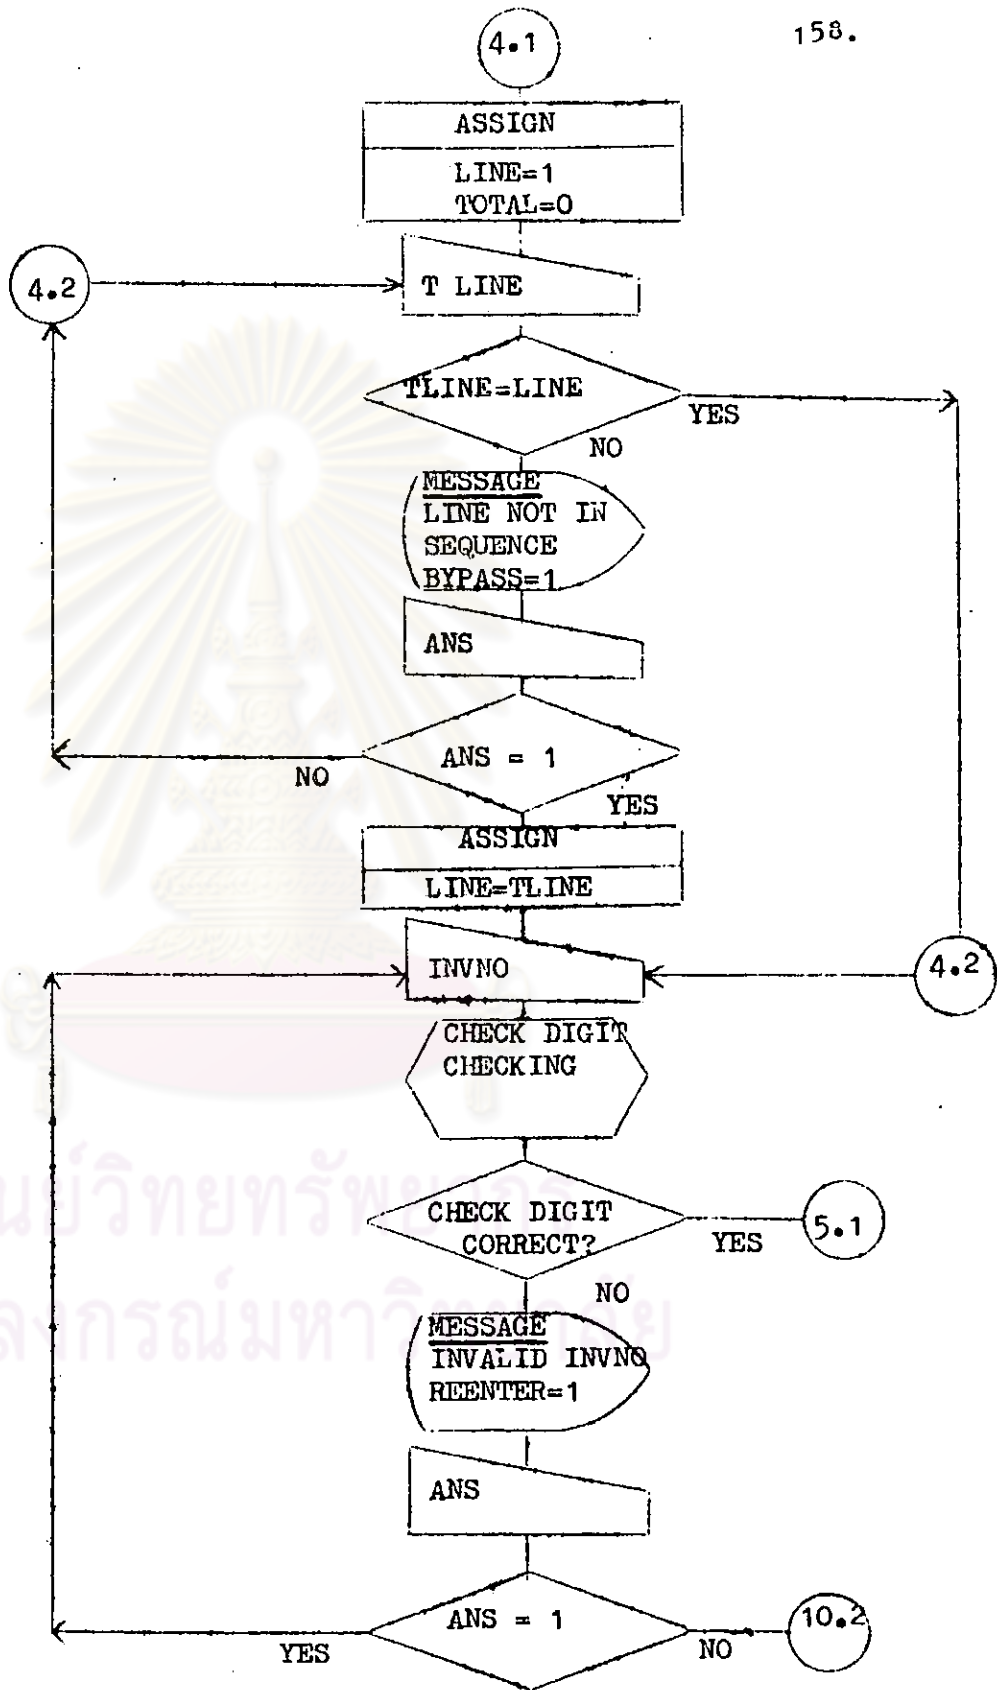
4.1

158.

ASSIGN

LINE=1
TOTAL=0

4.2

T LINE

TLINE=LINE

YES

NO

MESSAGE
LINE NOT IN
SEQUENCE
BYPASS=1

ANS

ANS = 1

NO

YES

ASSIGN

LINE=TLINE

INVNO

4.2

CHECK DIGIT
CHECKING

CHECK DIGIT
CORRECT?

YES

5.1

NO

MESSAGE
INVALID INVNO
REENTER=1

ANS

ANS = 1

YES

NO

10.2